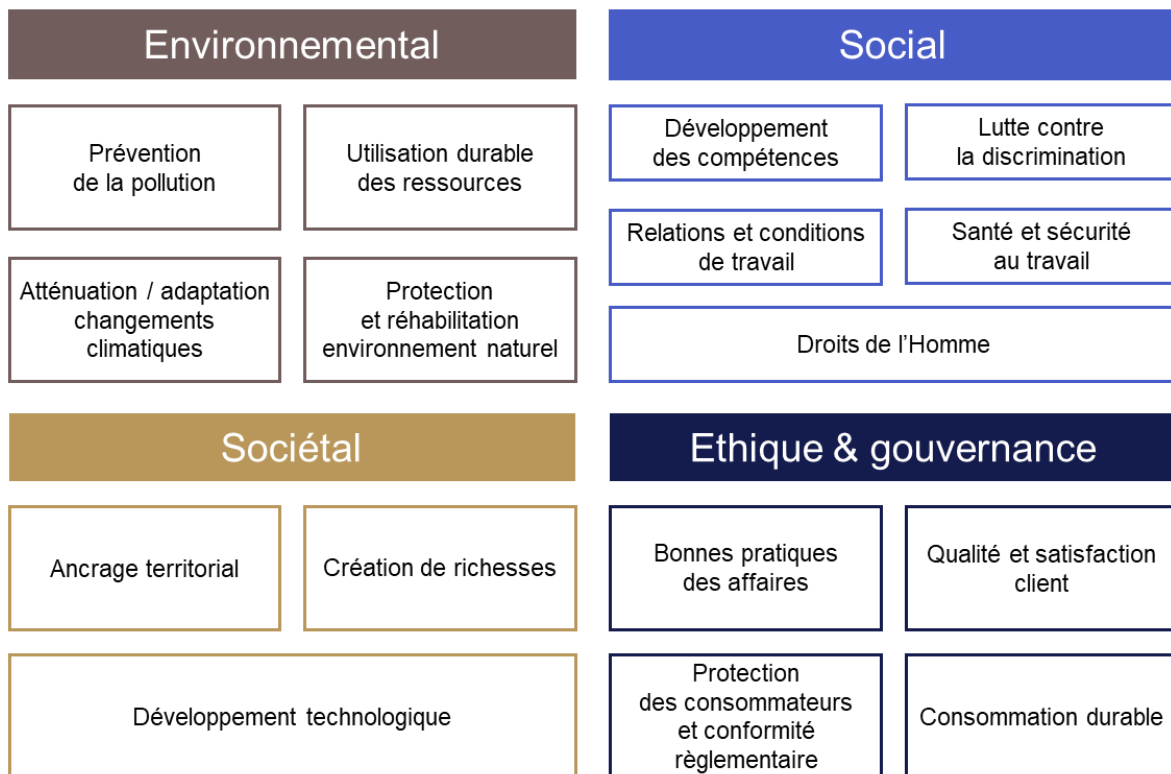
Environnemental

Prévention de la pollution

Utilisation durable des ressources

Atténuation / adaptation changements climatiques

Protection et réhabilitation environnement naturel

Social

Développement des compétences

Lutte contre la discrimination

Relations et conditions de travail

Santé et sécurité au travail

Droits de l’Homme

Sociétal

Ancrage territorial

Création de richesses

Développement technologique

Ethique & gouvernance

Bonnes pratiques des affaires

Qualité et satisfaction client

Protection des consommateurs et conformité règlementaire

Consommation durable